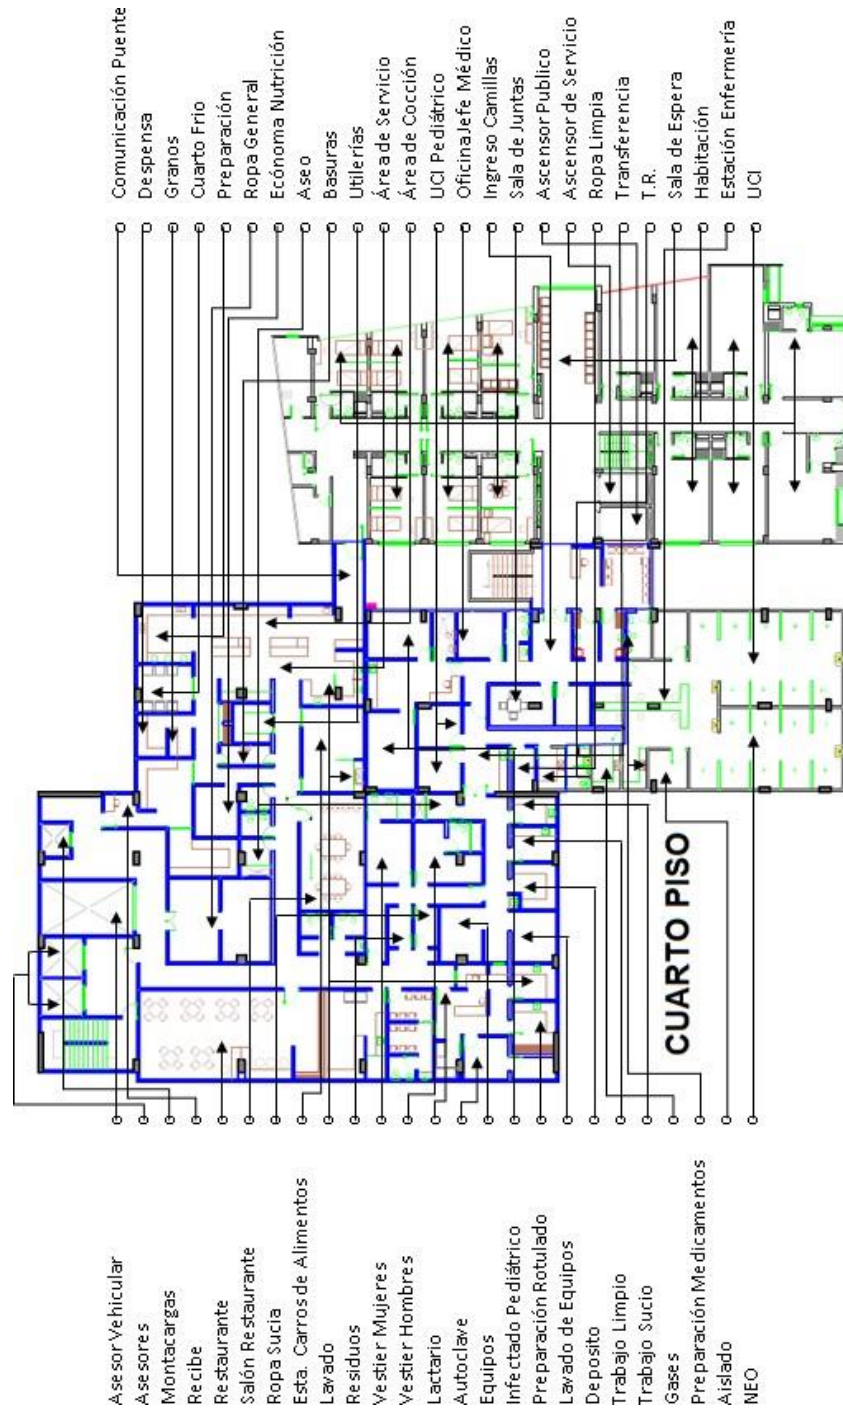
Comunicación Puente
Despensa
Granos
Cuarto Frio
Preparación
Ropa General
Ecónoma Nutrición
Aseo
Basuras
Utilerías
Área de Servicio
Área de Cocción
UCI Pediátrico
Oficina Jefe Médico
Ingreso Camillas
Sala de Juntas
Ascensor Publico
Ascensor de Servicio
Ropa Limpia
Transferencia
T.R.
Sala de Espera
Habitación
Estación Enfermería
UCI

CUARTO PISO

Asesor Vehicular
Asesores
Montacargas
Recibe
Restaurante
Salón Restaurante
Ropa Sucia
Esta. Carros de Alimentos
Lavado
Residuos
Vestier Mujeres
Vestier Hombres
Lactario
Autoclave
Equipos
Infectado Pediátrico
Preparación Rotulado
Lavado de Equipos
Deposito
Trabajo Limpio
Trabajo Sucio
Gases
Preparación Medicamentos
Aislado
NEO